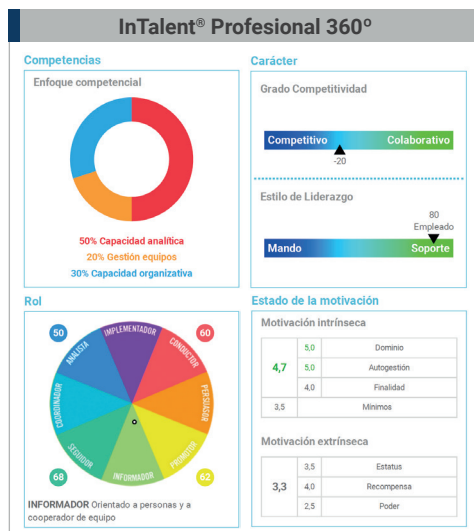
InTalent® Profesional 360º

Competencias

Enfoque competencial

50% Capacidad analítica
20% Gestión equipos
30% Capacidad organizativa

Carácter

Grado Competitividad

Competitivo Colaborativo
-20

Estilo de Liderazgo

80
Empleado
Mando Soporte

Rol

50 60
IMPLEMENTADOR
ANALISTA
CONDUCTOR
COORDINADOR
PERSUASOR
SEGUIDOR
PROMOTOR
INFORMADOR
68 62

INFORMADOR Orientado a personas y a cooperador de equipo

Estado de la motivación

Motivación intrínseca

| 4,7 | 5,0 | Dominio |
|---|---|---|
| | 5,0 | Autogestión |
| | 4,0 | Finalidad |
| 3,5 | | Mínimos |

Motivación extrínseca

| 3,3 | 3,5 | Estatus |
|---|---|---|
| | 4,0 | Recompensa |
| | 2,5 | Poder |